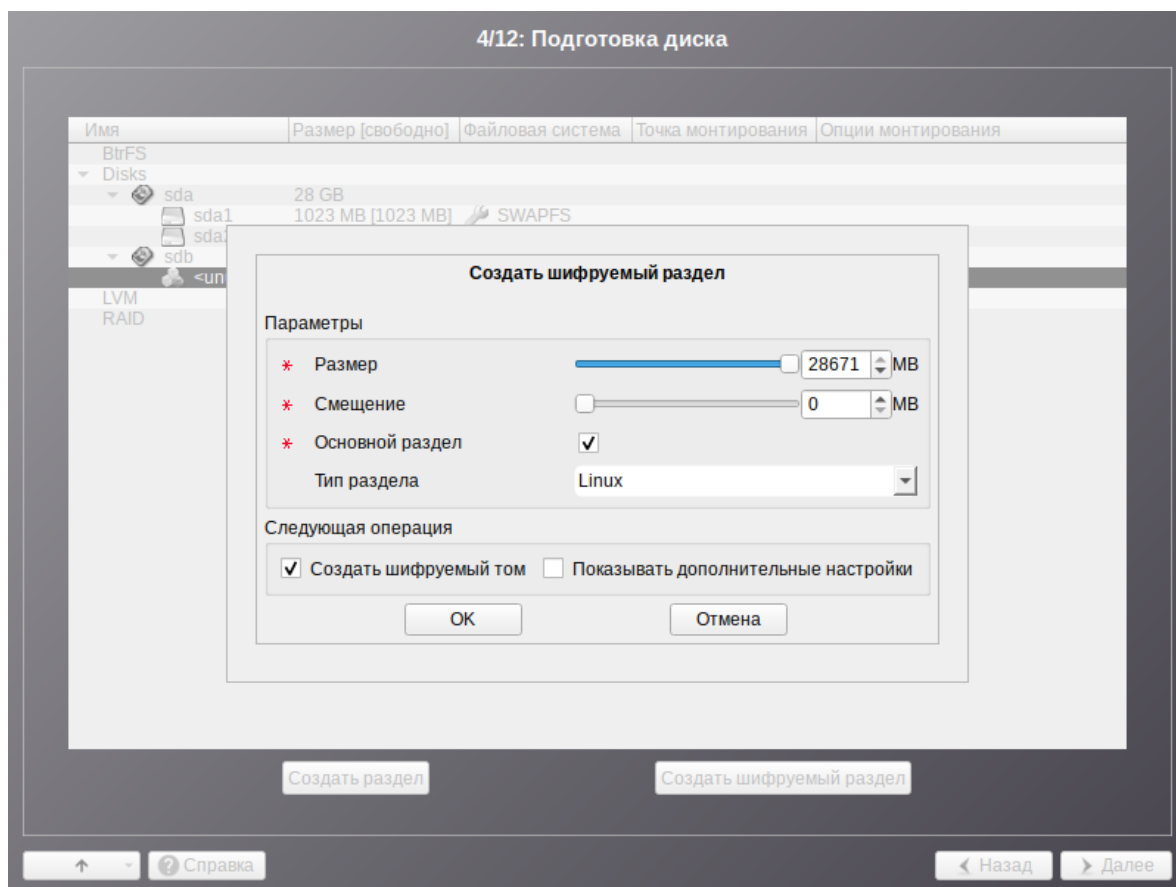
4/12: Подготовка диска

| Имя | Размер [свободно] | Файловая система | Точка монтирования | Опции монтирования |
|---|---|---|---|---|
| BtrFS | | | | |
| Disks | | | | |
| sda | 28 GB | | | |
| sda1 | 1023 MB [1023 MB] | SWAPFS | | |
| sda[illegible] | | | | |
| sdb | | | | |
| <un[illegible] | | | | |
| LVM | | | | |
| RAID | | | | |

Создать шифруемый раздел

Параметры

* Размер 28671 MB

* Смещение 0 MB

* Основной раздел ✓

Тип раздела Linux

Следующая операция

✓ Создать шифруемый том ☐ Показывать дополнительные настройки

OK Отмена

Создать раздел Создать шифруемый раздел

Справка Назад Далее